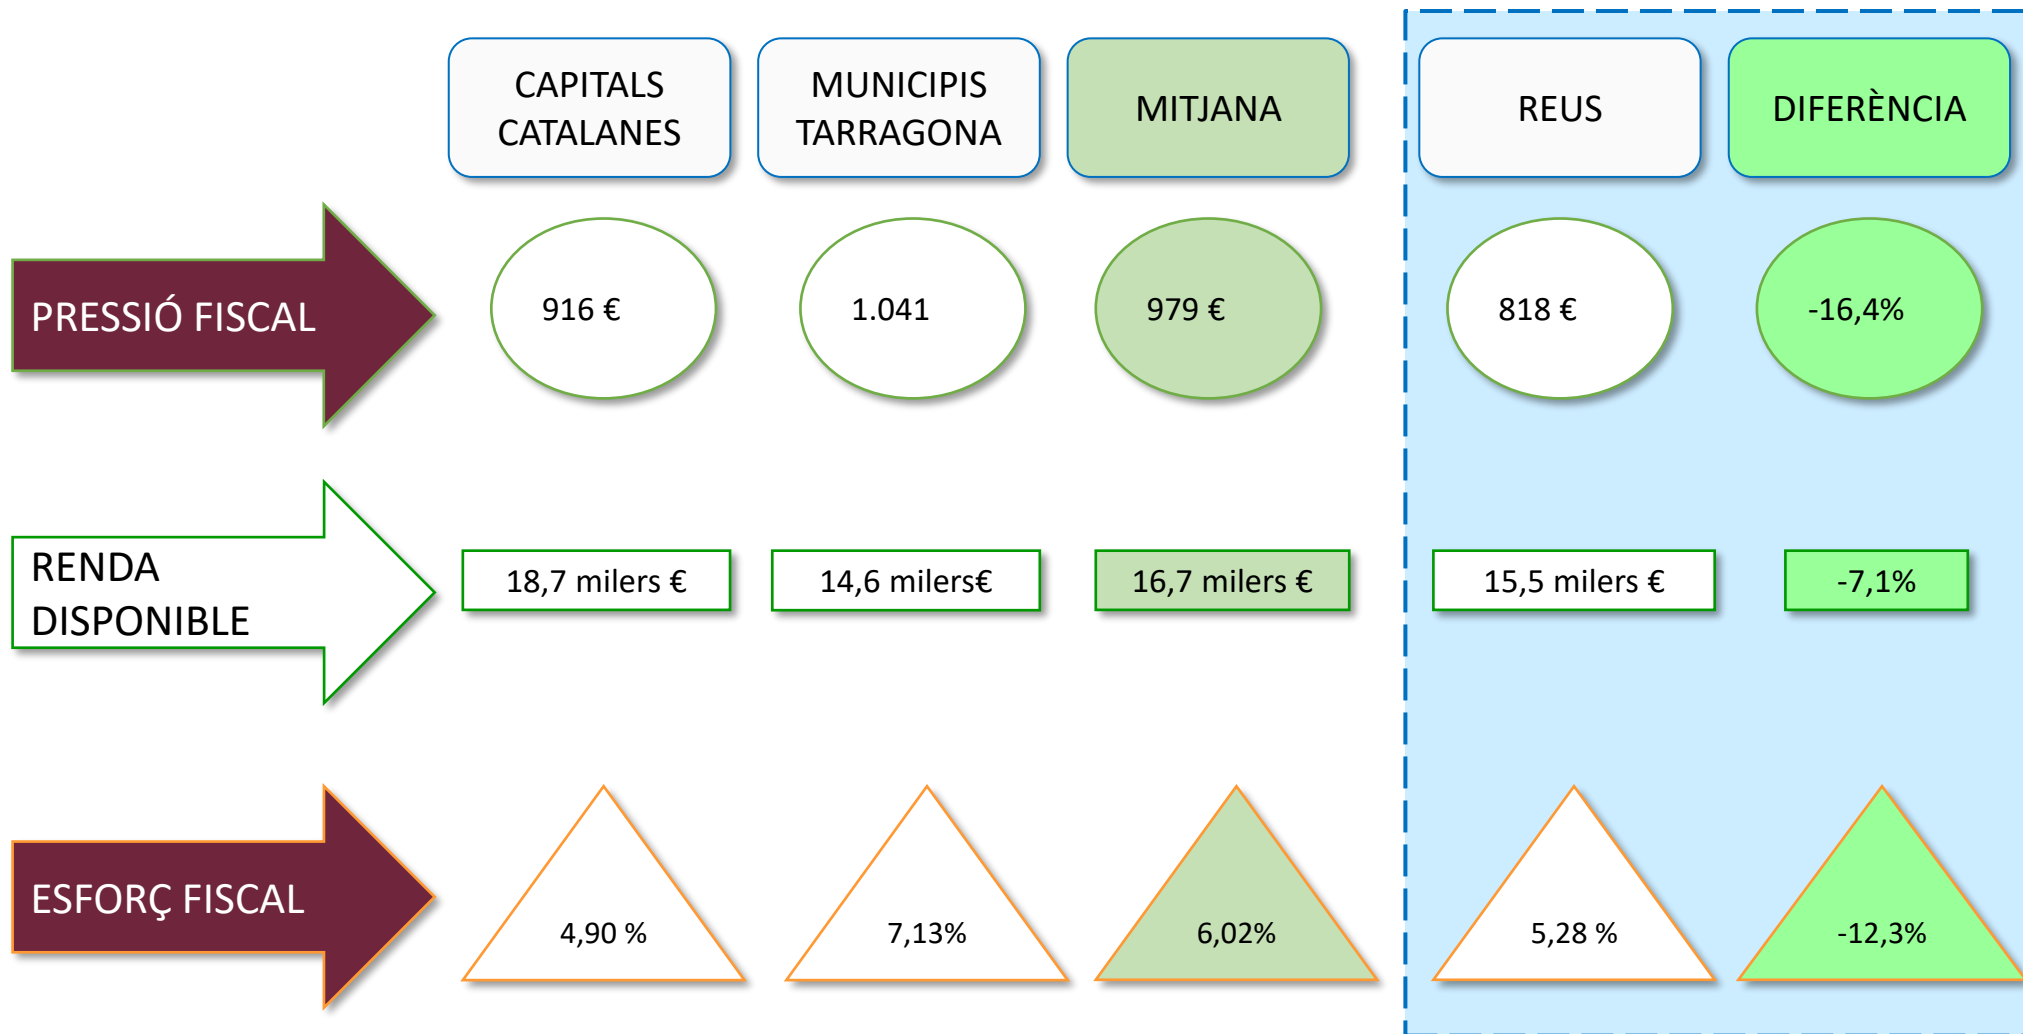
| | CAPITALS CATALANES | MUNICIPIS TARRAGONA | MITJANA | REUS | DIFERÈNCIA |
|---|---|---|---|---|---|
| PRESSIÓ FISCAL | 916 € | 1.041 | 979 € | 818 € | -16,4% |
| RENDA DISPONIBLE | 18,7 milers € | 14,6 milers€ | 16,7 milers € | 15,5 milers € | -7,1% |
| ESFORÇ FISCAL | 4,90 % | 7,13% | 6,02% | 5,28 % | -12,3% |